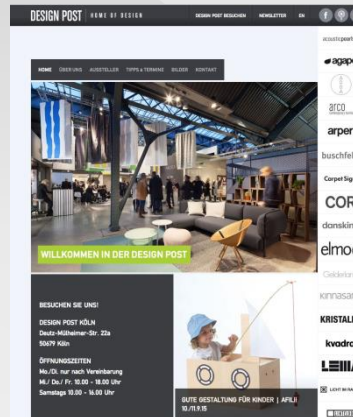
DESIGN POST | HOME OF DESIGN

DESIGN POST BESUCHEN NEWSLETTER EN

HOME ÜBER UNS AUSSTELLER TIPPS & TERMINE BILDER KONTAKT

WILLKOMMEN IN DER DESIGN POST

BESUCHEN SIE UNS!

DESIGN POST KÖLN
Deutz-Mülheimer-Str. 22a
50679 Köln

ÖFFNUNGSZEITEN
Mo./Di. nur nach Vereinbarung
Mi./ Do./ Fr. 10.00 - 18.00 Uhr
Samstags 10.00 - 16.00 Uhr

GUTE GESTALTUNG FÜR KINDER | AFILII
10.11.15

acousticpearls
agapo
arco
arper
buschfel
Corpet Sign
COR
donskin
elmo
Gelderland
kinnasand
KRISTALIA
kvadrat
LEMA
LICHT IM RAUM